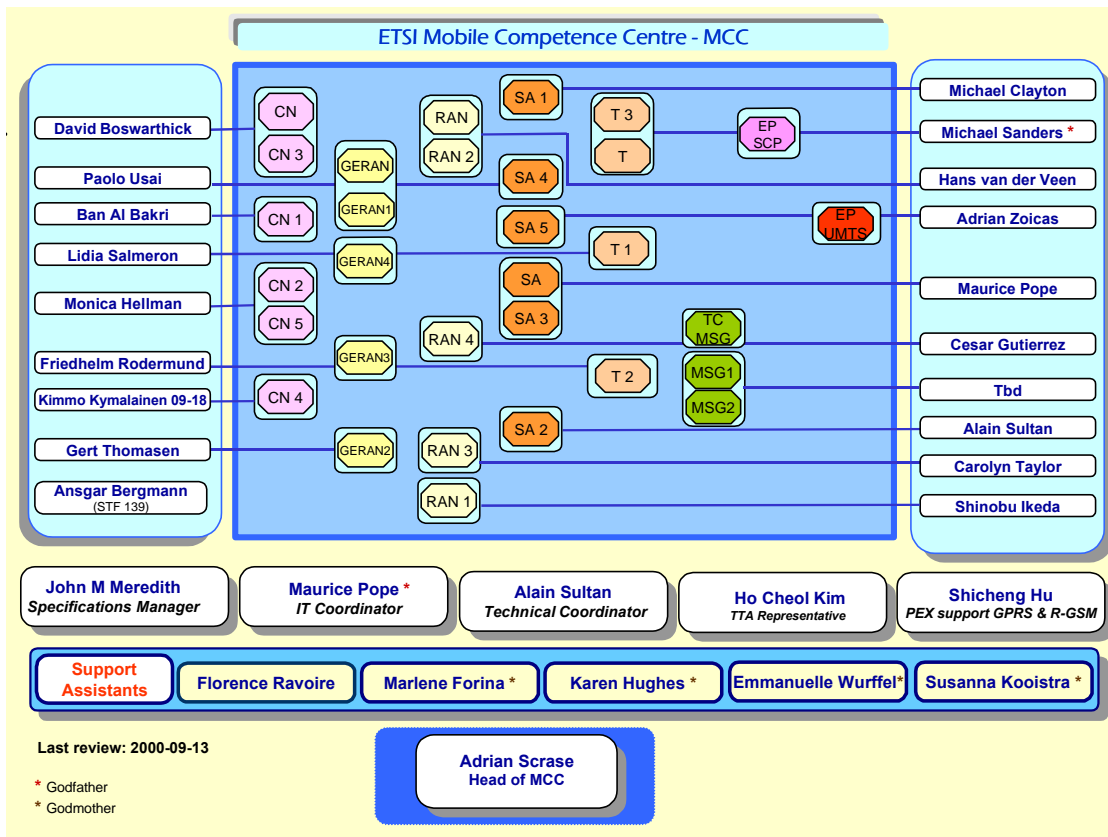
ETSI Mobile Competence Centre - MCC

David Boswarthick
Paolo Usai
Ban Al Bakri
Lidia Salmeron
Monica Hellman
Friedhelm Rodermund
Kimmo Kymalainen 09-18
Gert Thomasen
Ansgar Bergmann
(STF 139)

CN
CN 3
CN 1
CN 2
CN 5
CN 4
GERAN
GERAN1
GERAN4
GERAN3
GERAN2
RAN
RAN 2
RAN 4
RAN 3
RAN 1
SA 1
SA 4
SA 5
SA
SA 3
SA 2
T 3
T
T 1
T 2
EP SCP
EP UMTS
TC MSG
MSG1
MSG2

Michael Clayton
Michael Sanders *
Hans van der Veen
Adrian Zoicas
Maurice Pope
Cesar Gutierrez
Tbd
Alain Sultan
Carolyn Taylor
Shinobu Ikeda

John M Meredith
Specifications Manager

Maurice Pope *
IT Coordinator

Alain Sultan
Technical Coordinator

Ho Cheol Kim
TTA Representative

Shicheng Hu
PEX support GPRS & R-GSM

Support Assistants
Florence Ravoire
Marlene Forina *
Karen Hughes *
Emmanuelle Wurffel*
Susanna Kooistra *

Last review: 2000-09-13

* Godfather
* Godmother

Adrian Scrase
Head of MCC